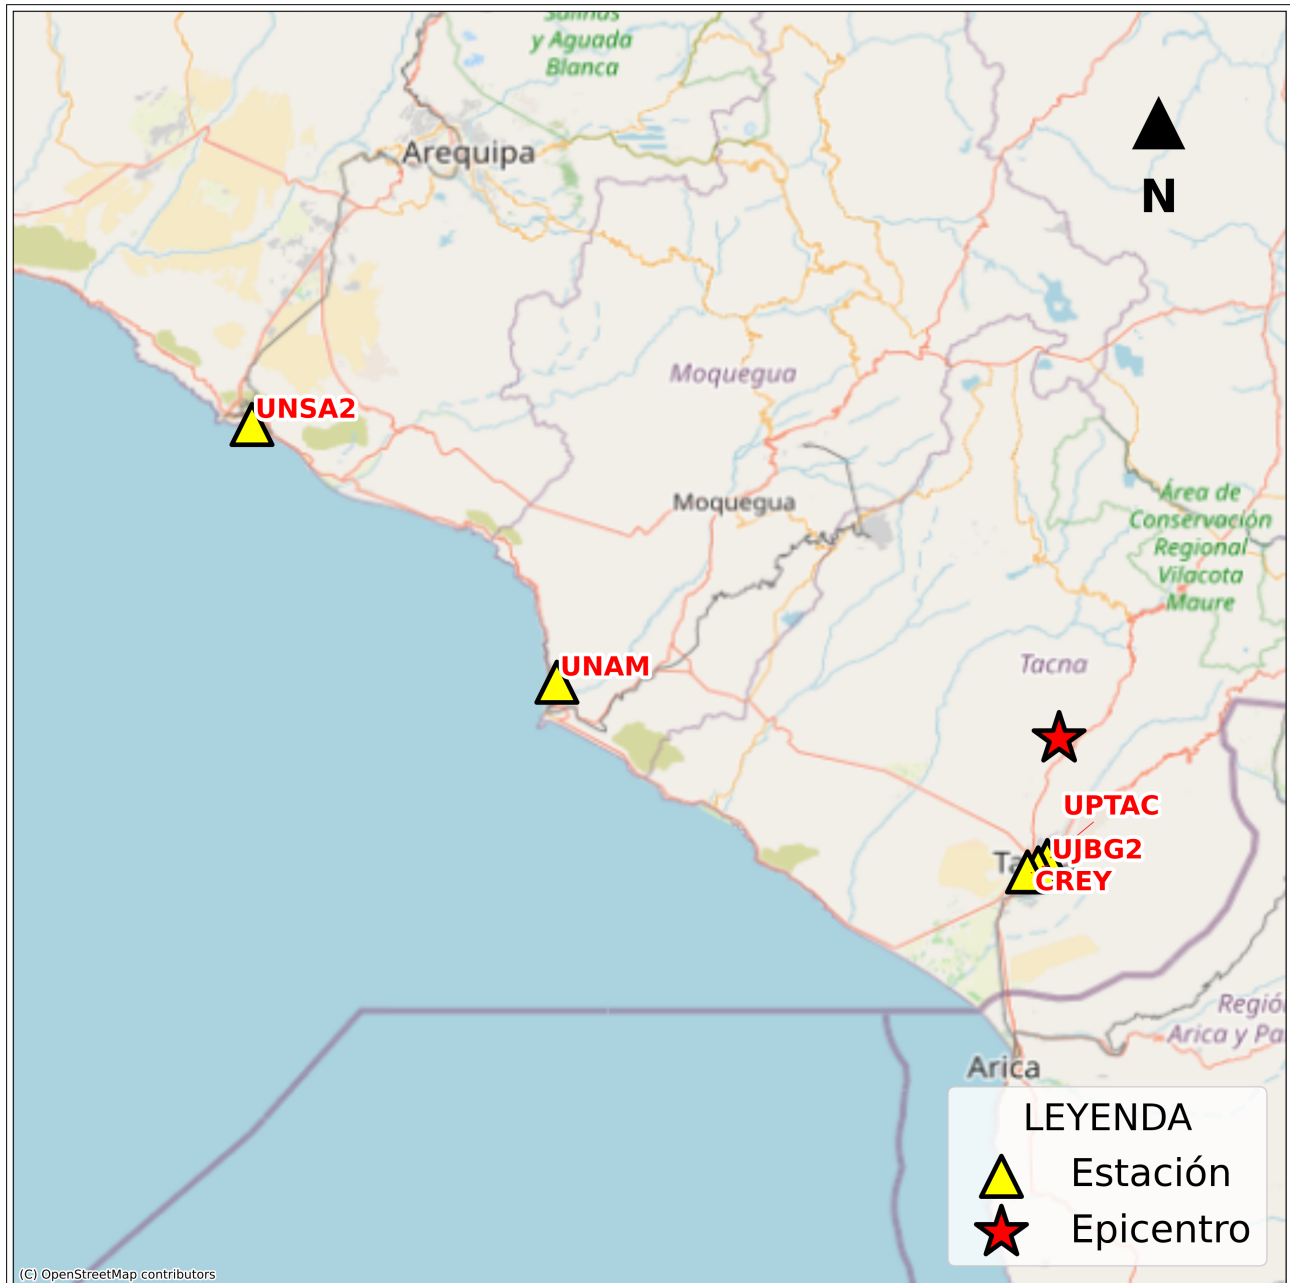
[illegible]
y Aguada
Blanca

Arequipa

N

Moquegua

UNSA2

Moquegua

Área de
Conservación
Regional
Vilacota
Maure

UNAM

Tacna

UPTAC
UJBG2
CREY
Ta

Regió
Arica y Pa

Arica

LEYENDA
Estación
Epicentro

(C) OpenStreetMap contributors